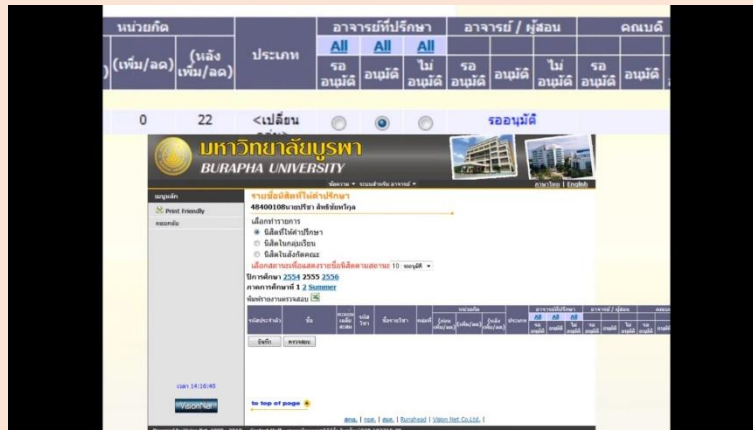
| หน่วยกิต | | ประเภท | อาจารย์ที่ปรึกษา | | | อาจารย์ / ผู้สอน | | | คณบดี | |
|---|---|---|---|---|---|---|---|---|---|---|
| (เพิ่ม/ลด) | (หลังเพิ่ม/ลด) | | All รออนุมัติ | All อนุมัติ | All ไม่อนุมัติ | รออนุมัติ | อนุมัติ | ไม่อนุมัติ | รออนุมัติ | อนุมัติ |
| 0 | 22 | <เปลี่ยน | | | | รออนุมัติ | | | | |

มหาวิทยาลัยบูรพา
BURAPHA UNIVERSITY

ภาษาไทย | English

เมนูหลัก
Print Friendly
ออกจากระบบ

รายชื่อนิสิตที่ให้คำปรึกษา
48400108 นางปรียา สังข์ประทีป
เลือกรายการ
นิสิตที่ให้คำปรึกษา
นิสิตในกลุ่มเรียน
นิสิตในสังกัดคณะ
เลือกสถานะเพื่อแสดงรายชื่อนิสิตตามสถานะ 10 รออนุมัติ
ปีการศึกษา 2554 2555 2556
ภาคการศึกษาที่ 1 2 Summer
พิมพ์รายงานตรวจสอบ

| รหัสประจำตัว | ชื่อ | สถานะ | รหัสวิชา | ชื่อรายวิชา | กลุ่ม | หน่วยกิต | | | ประเภท | อาจารย์ที่ปรึกษา | | | อาจารย์ / ผู้สอน | | | คณบดี |
|---|---|---|---|---|---|---|---|---|---|---|---|---|---|---|---|---|
| | | | | | | | (เพิ่ม/ลด) | (หลังเพิ่ม/ลด) | | All รออนุมัติ | All อนุมัติ | All ไม่อนุมัติ | รออนุมัติ | อนุมัติ | ไม่อนุมัติ | |

บันทึก ยกเลิก

เวลา 14:16:40

to top of page

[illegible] | Vision Net Co.,Ltd. |